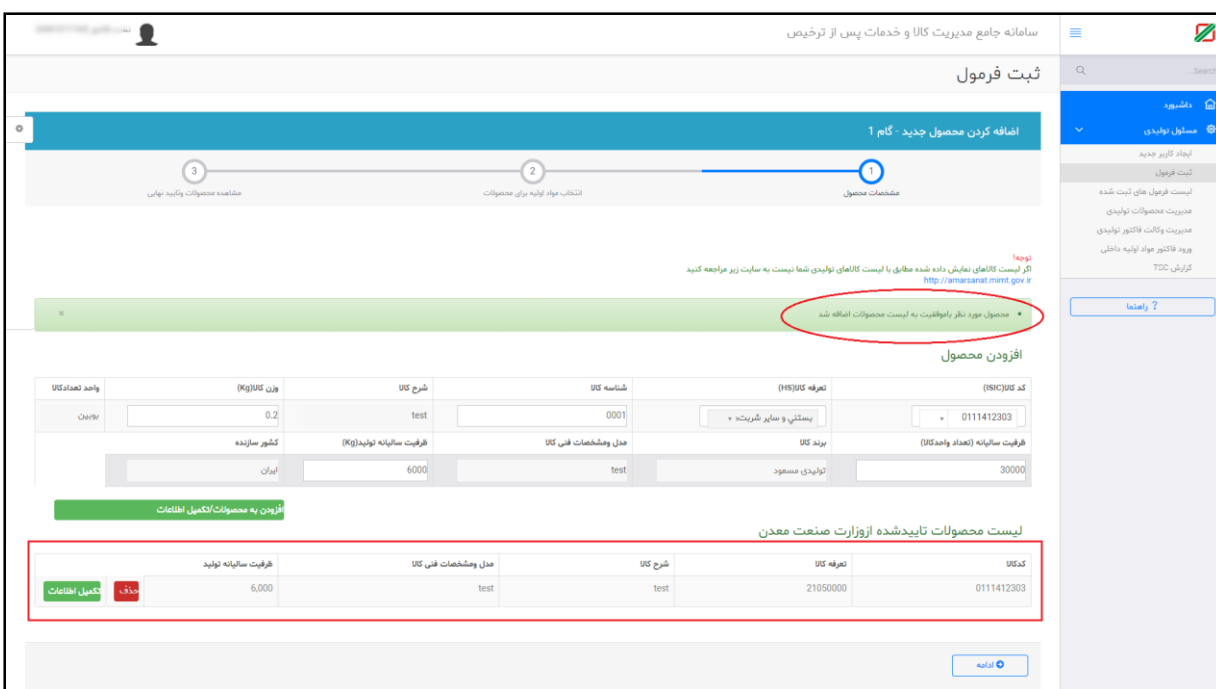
سامانه جامع مدیریت کالا و خدمات پس از ترخیص

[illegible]

Search...

داشبورد
مسئول تولیدی
ایجاد کاربر جدید
ثبت فرمول
لیست فرمول های ثبت شده
مدیریت محصولات تولیدی
مدیریت وکالت فاکتور تولیدی
ورود فاکتور مواد اولیه داخلی
گزارش TSC

راهنما ?

ثبت فرمول

اضافه کردن محصول جدید - گام 1

1 مشخصات محصول
2 انتخاب مواد اولیه برای محصولات
3 مشاهده محصولات وتایید نهایی

توجه!
اگر لیست کالاهای نمایش داده شده مطابق با لیست کالاهای تولیدی شما نیست به سایت زیر مراجعه کنید
http://amarsanat.mimt.gov.ir

• محصول مورد نظر باموفقیت به لیست محصولات اضافه شد ×

افزودن محصول

| کد کالا(ISIC) | تعرفه کالا(HS) | شناسه کالا | شرح کالا | وزن کالا(Kg) | واحد تعدادکالا |
|---|---|---|---|---|---|
| 0111412303 | بستنی و سایر شربت | 0001 | test | 0.2 | بوبین |
| ظرفیت سالیانه (تعداد واحدکالا) | برند کالا | مدل ومشخصات فنی کالا | ظرفیت سالیانه تولید(Kg) | کشور سازنده | |
| 30000 | تولیدی مسعود | test | 6000 | ایران | |

افزودن به محصولات/تکمیل اطلاعات

لیست محصولات تاییدشده ازوزارت صنعت معدن

| کدکالا | تعرفه کالا | شرح کالا | مدل ومشخصات فنی کالا | ظرفیت سالیانه تولید | |
|---|---|---|---|---|---|
| 0111412303 | 21050000 | test | test | 6,000 | حذف تکمیل اطلاعات |

ادامه